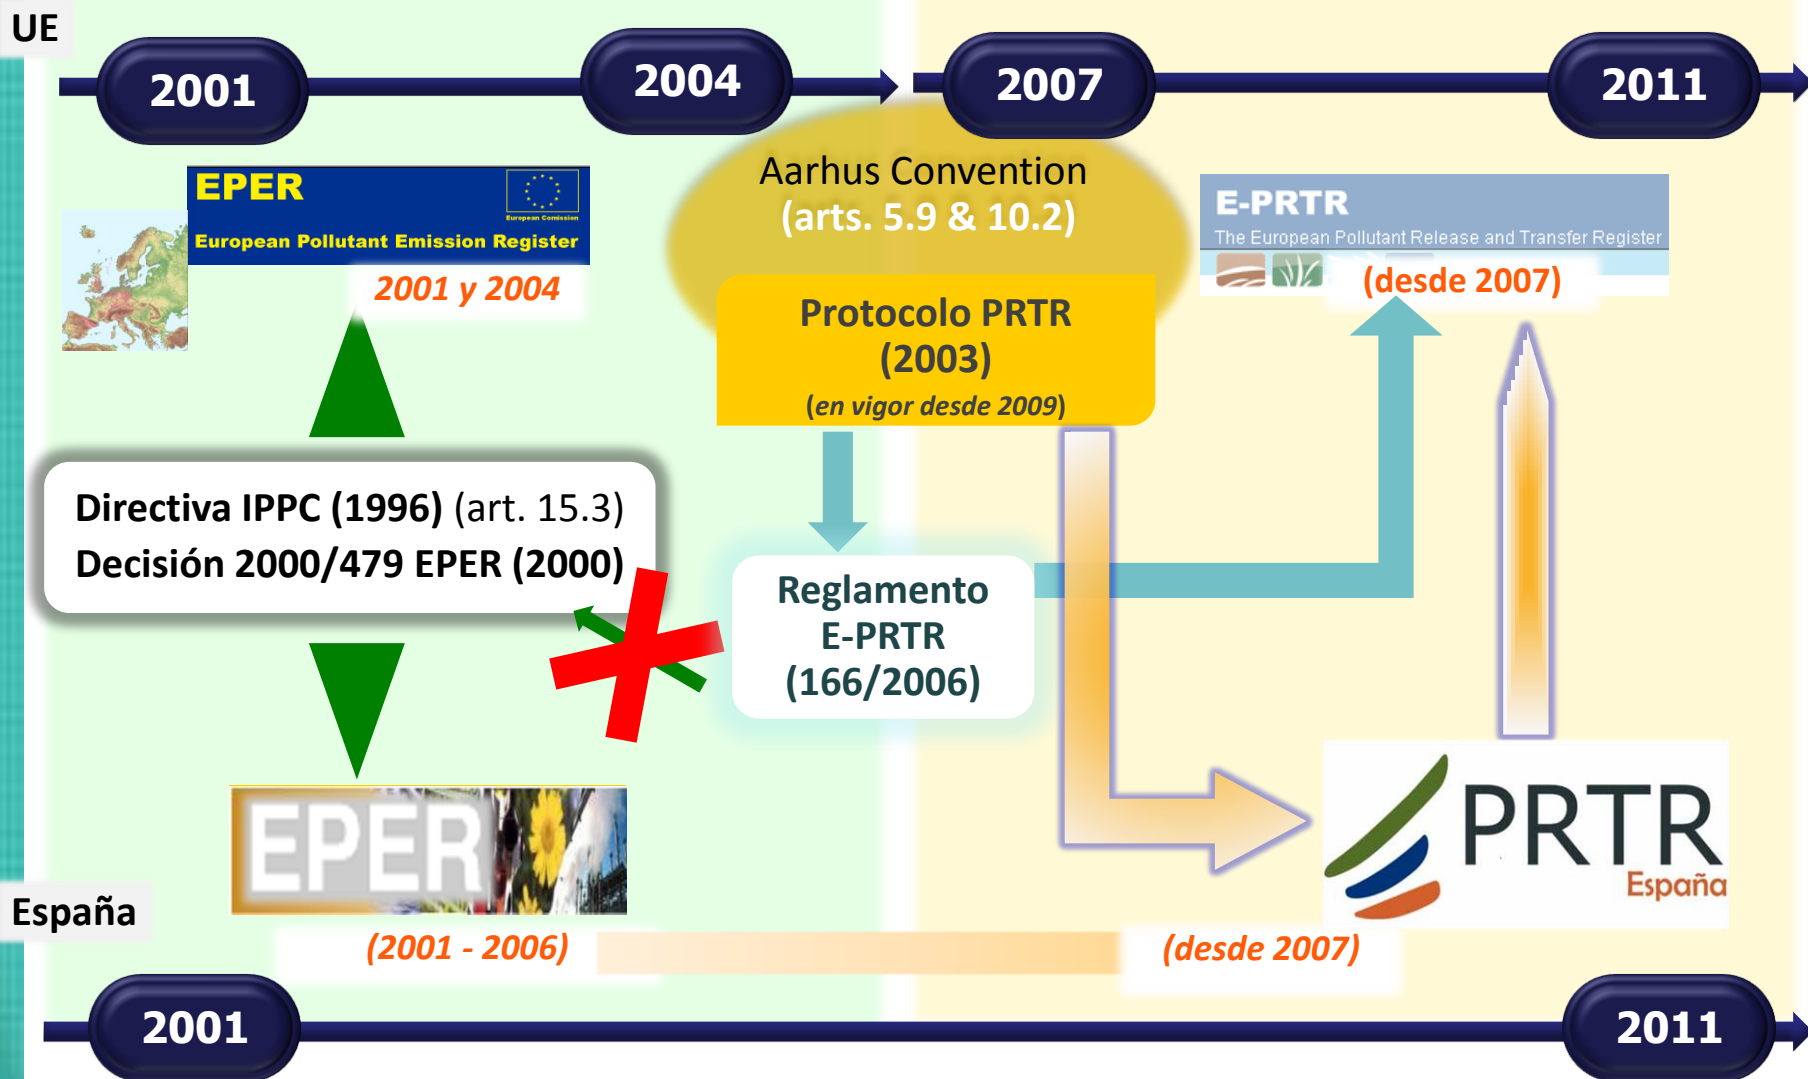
UE

2001

2004

2007

2011

EPER

European Comission

European Pollutant Emission Register

2001 y 2004

Aarhus Convention
(arts. 5.9 & 10.2)

Protocolo PRTR
(2003)
(en vigor desde 2009)

E-PRTR
The European Pollutant Release and Transfer Register

(desde 2007)

Directiva IPPC (1996) (art. 15.3)
Decisión 2000/479 EPER (2000)

Reglamento
E-PRTR
(166/2006)

EPER

PRTR
España

España

(2001 - 2006)

(desde 2007)

2001

2011